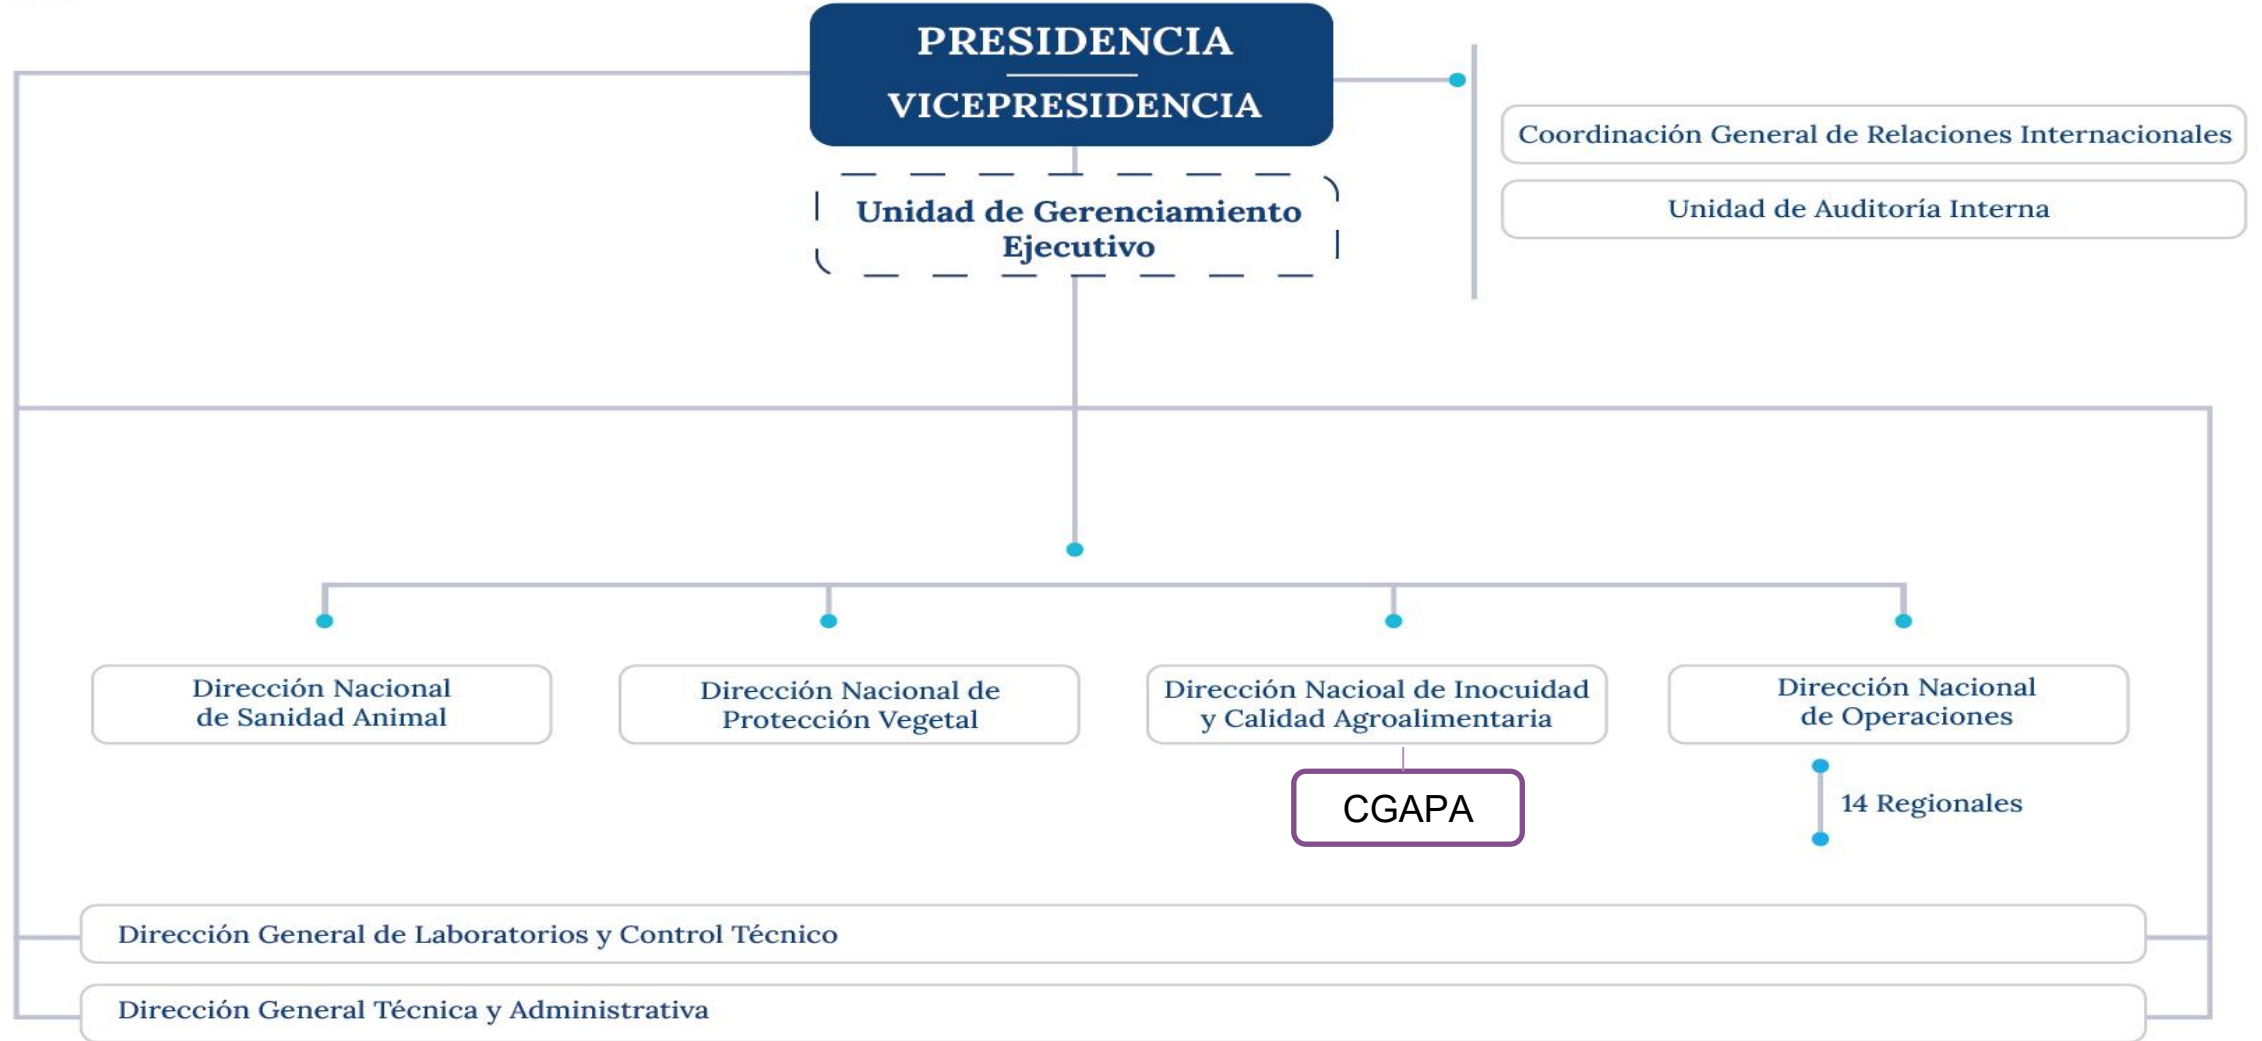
PRESIDENCIA
VICEPRESIDENCIA

Unidad de Gerenciamiento Ejecutivo

Coordinación General de Relaciones Internacionales

Unidad de Auditoría Interna

Dirección Nacional de Sanidad Animal

Dirección Nacional de Protección Vegetal

Dirección Nacioal de Inocuidad y Calidad Agroalimentaria

CGAPA

Dirección Nacional de Operaciones

14 Regionales

Dirección General de Laboratorios y Control Técnico

Dirección General Técnica y Administrativa